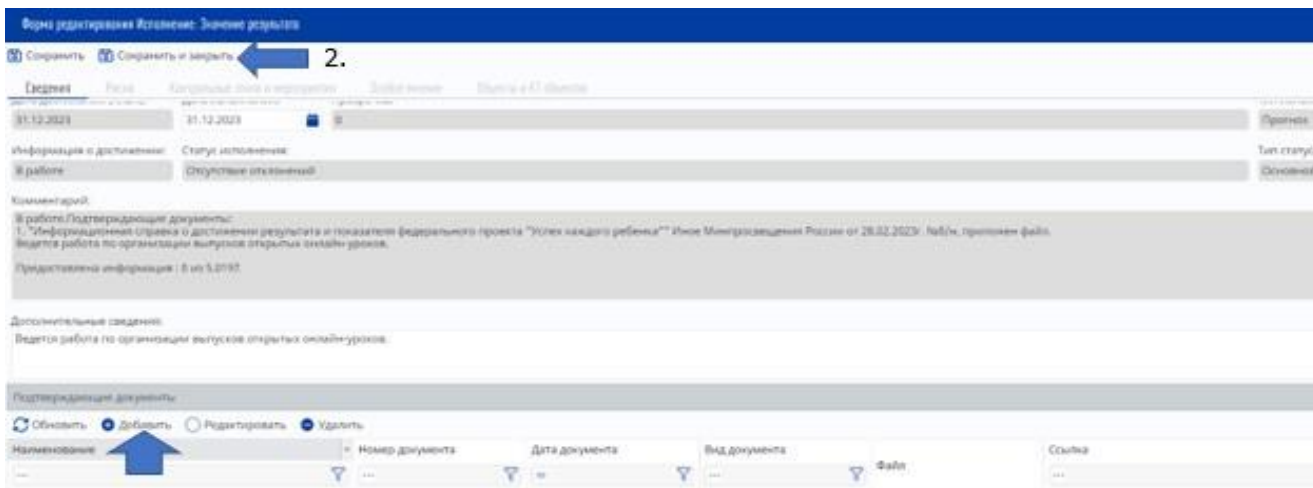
Форма редактирования Исполнение: Значение результата

Сохранить Сохранить и закрыть 2.

Сведения Риски Контрольные точки и мероприятия Вложения Объекты в КТ объектов

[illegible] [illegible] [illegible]

31.12.2023 31.12.2023 0 Прогноз

Информация о достижении: Статус исполнения: Тип статус

В работе Отсутствие отклонений Основной

Комментарий:

В работе.Подтверждающие документы:
1. "Информационная справка о достижении результата и показателя федерального проекта "Успех каждого ребенка"" Иное Минпросвещения России от 28.02.2023г. №б/н, приложен файл.
Ведется работа по организации выпусков открытых онлайн-уроков.

Предоставлена информация : 0 из 5.0197.

Дополнительные сведения:

Ведется работа по организации выпусков открытых онлайн-уроков.

Подтверждающие документы

Обновить Добавить Редактировать Удалить

| Наименование | Номер документа | Дата документа | Вид документа | Файл | Ссылка |
|---|---|---|---|---|---|
| ... | ... | ... | ... | | ... |